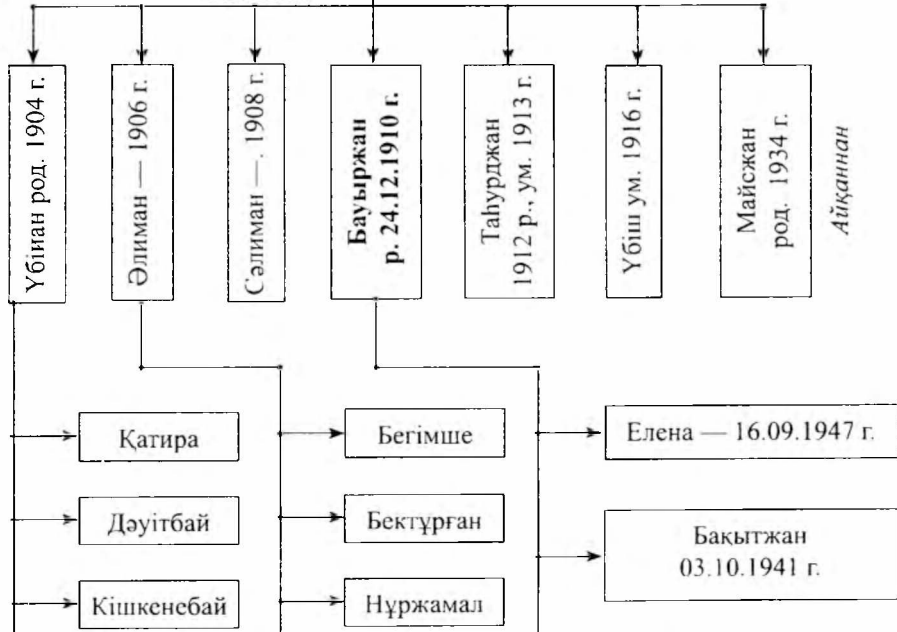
Үбиан род. 1904 г.

Әлиман — 1906 г.

Сәлиман — 1908 г.

**Бауыржан р. 24.12.1910 г.**

Таңурджан 1912 р., ум. 1913 г.

Үбіш ум. 1916 г.

Майсжан род. 1934 г.

*Айқаннан*

Қатира

Дәуітбай

Кішкенебай

Бегімше

Бектұрған

Нұржамал

Елена — 16.09.1947 г.

Бакытжан 03.10.1941 г.